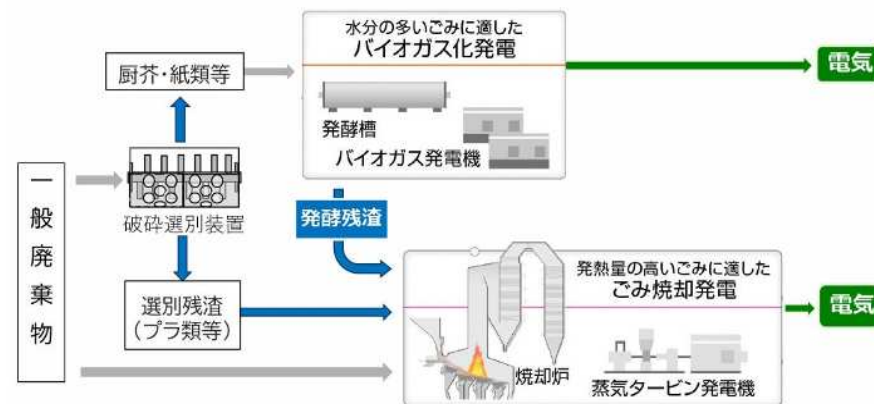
一般廃棄物

厨芥・紙類等

破砕選別装置

選別残渣
（プラ類等）

水分の多いごみに適した
バイオガス化発電

発酵槽

バイオガス発電機

電気

発酵残渣

発熱量の高いごみに適した
ごみ焼却発電

焼却炉

蒸気タービン発電機

電気